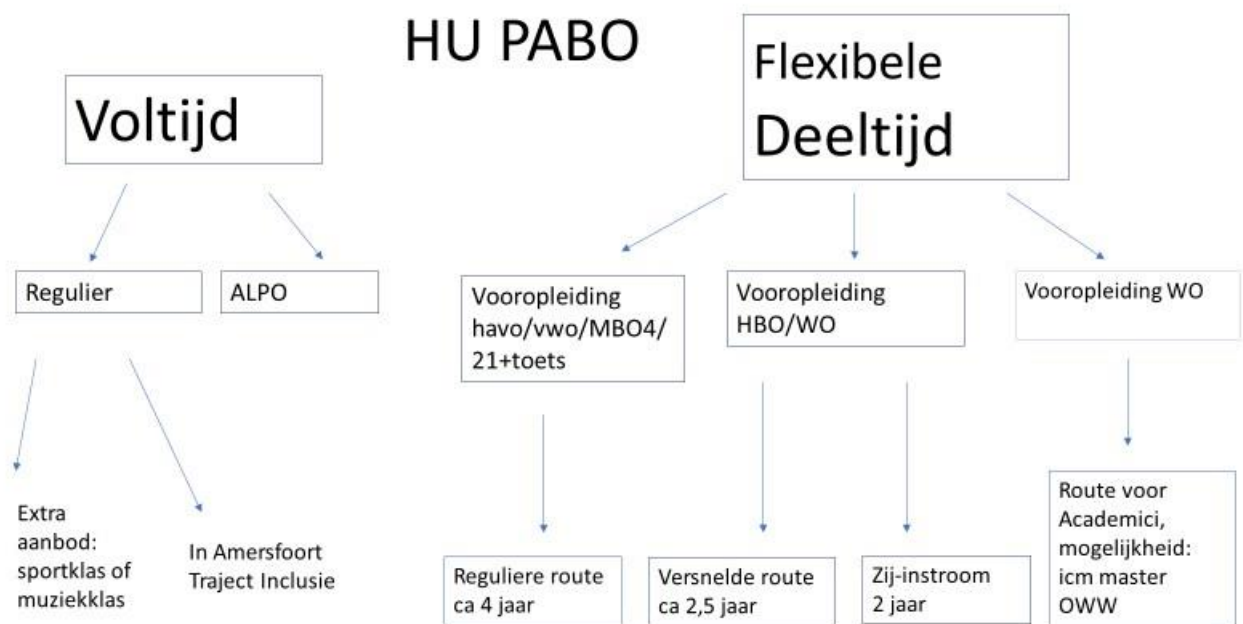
HU PABO

Voltijd

Flexibele Deeltijd

Regulier

ALPO

Vooropleiding havo/vwo/MBO4/ 21+toets

Vooropleiding HBO/WO

Vooropleiding WO

Extra aanbod: sportklas of muziekklas

In Amersfoort Traject Inclusie

Reguliere route ca 4 jaar

Versnelde route ca 2,5 jaar

Zij-instroom 2 jaar

Route voor Academici, mogelijkheid: icm master OWW